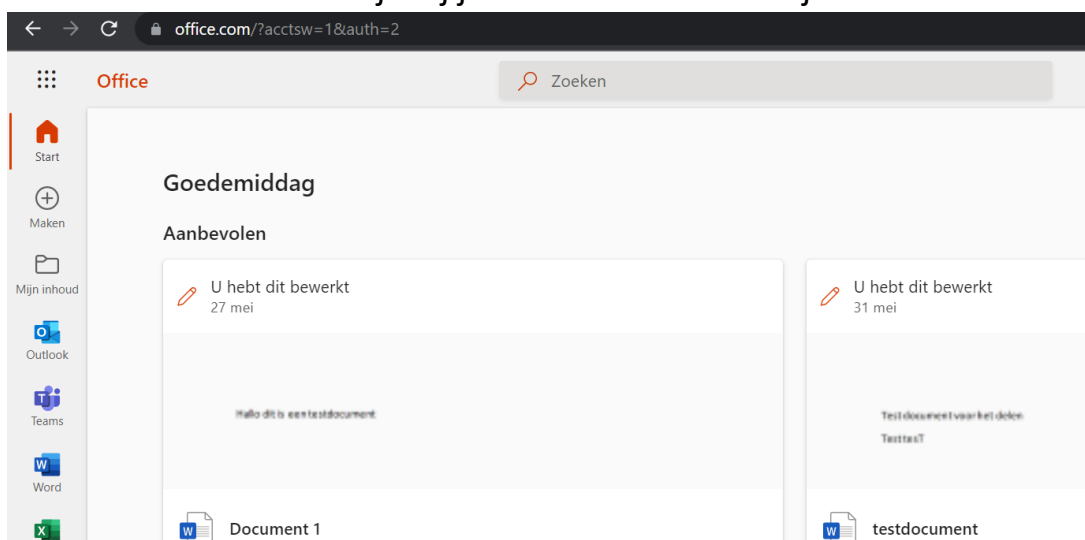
office.com/?acctsw=1&auth=2

Office

Zoeken

Start

Maken

Mijn inhoud

Outlook

Teams

Word

Goedemiddag

Aanbevolen

U hebt dit bewerkt
27 mei

Hallo dit is een testdocument

Document 1

U hebt dit bewerkt
31 mei

Testdocument voor het delen
TesttesT

testdocument